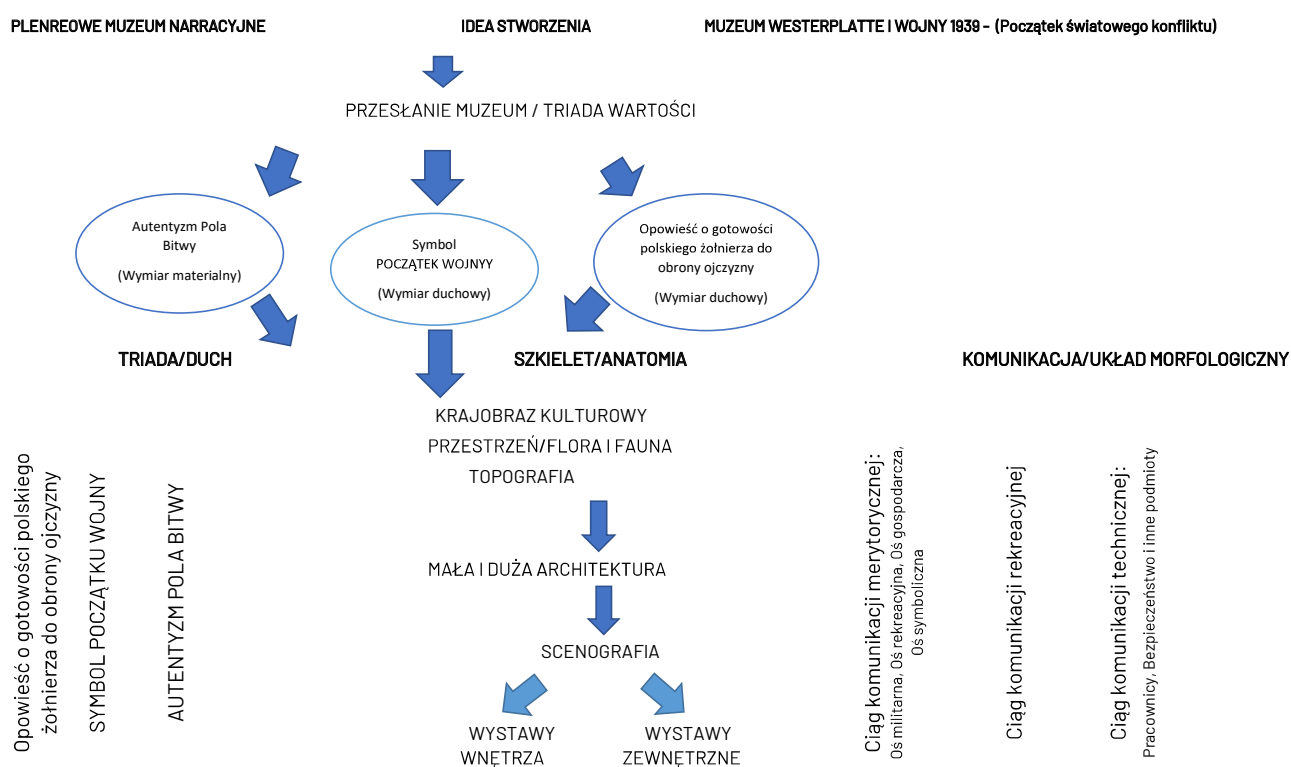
PLENREOWE MUZEUM NARRACYJNE

IDEA STWORZENIA

MUZEUM WESTERPLATTE I WOJNY 1939 – (Początek światowego konfliktu)

PRZESŁANIE MUZEUM / TRIADA WARTOŚCI

Autentyzm Pola Bitwy

(Wymiar materialny)

Symbol POCZĄTEK WOJNYY

(Wymiar duchowy)

Opowieść o gotowości polskiego żołnierza do obrony ojczyzny

(Wymiar duchowy)

TRIADA/DUCH

SZKIELET/ANATOMIA

KOMUNIKACJA/UKŁAD MORFOLOGICZNY

Opowieść o gotowości polskiego żołnierza do obrony ojczyzny

SYMBOL POCZĄTKU WOJNY

AUTENTYZM POLA BITWY

KRAJOBRAZ KULTUROWY

PRZESTRZEŃ/FLORA I FAUNA

TOPOGRAFIA

MAŁA I DUŻA ARCHITEKTURA

SCENOGRAFIA

WYSTAWY WNĘTRZA

WYSTAWY ZEWNĘTRZNE

Ciąg komunikacji merytorycznej:
Oś militarna, Oś rekreacyjna, Oś gospodarcza, Oś symboliczna

Ciąg komunikacji rekreacyjnej

Ciąg komunikacji technicznej:
Pracownicy, Bezpieczeństwo i inne podmioty